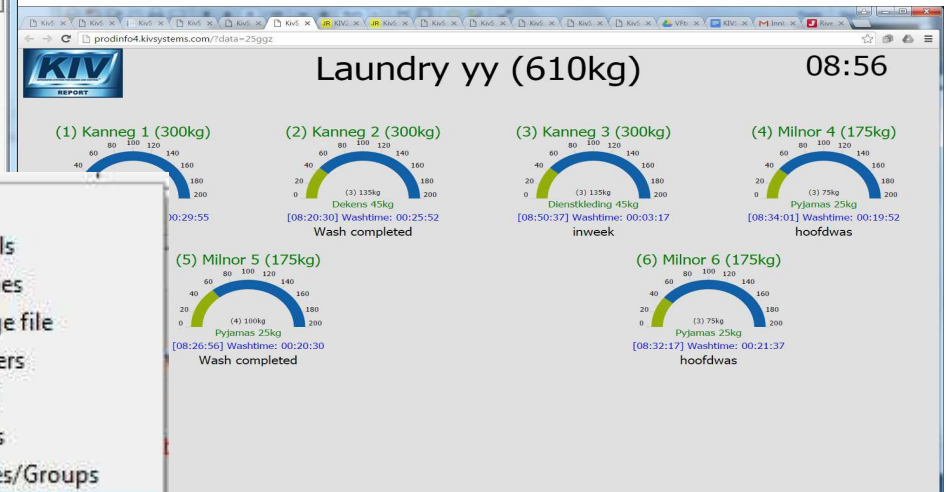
KivS × KivS × KivS × KivS × KivS × KivS × KivS × JR KIVS × JR KivS × KivS × KivS × KivS × KivS × KivS × VFb × KIVS × Inno × Rive ×

prodinfo4.kivsystems.com/?data=25ggz

KIV REPORT

Laundry yy (610kg)

08:56

(1) Kanneg 1 (300kg)
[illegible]0:29:55

(2) Kanneg 2 (300kg)
0 20 40 60 80 100 120 140 160 180 200
(3) 135kg
Dekens 45kg
[08:20:30] Washtime: 00:25:52
Wash completed

(3) Kanneg 3 (300kg)
0 20 40 60 80 100 120 140 160 180 200
(3) 135kg
Dienstkleding 45kg
[08:50:37] Washtime: 00:03:17
inweek

(4) Milnor 4 (175kg)
0 20 40 60 80 100 120 140 160 180 200
(3) 75kg
Pyjamas 25kg
[08:34:01] Washtime: 00:19:52
hoofdwas

(5) Milnor 5 (175kg)
0 20 40 60 80 100 120 140 160 180 200
(4) 100kg
Pyjamas 25kg
[08:26:56] Washtime: 00:20:30
Wash completed

(6) Milnor 6 (175kg)
0 20 40 60 80 100 120 140 160 180 200
(3) 75kg
Pyjamas 25kg
[08:32:17] Washtime: 00:21:37
hoofdwas

ls
es
ge file
ers
s
es/Groups